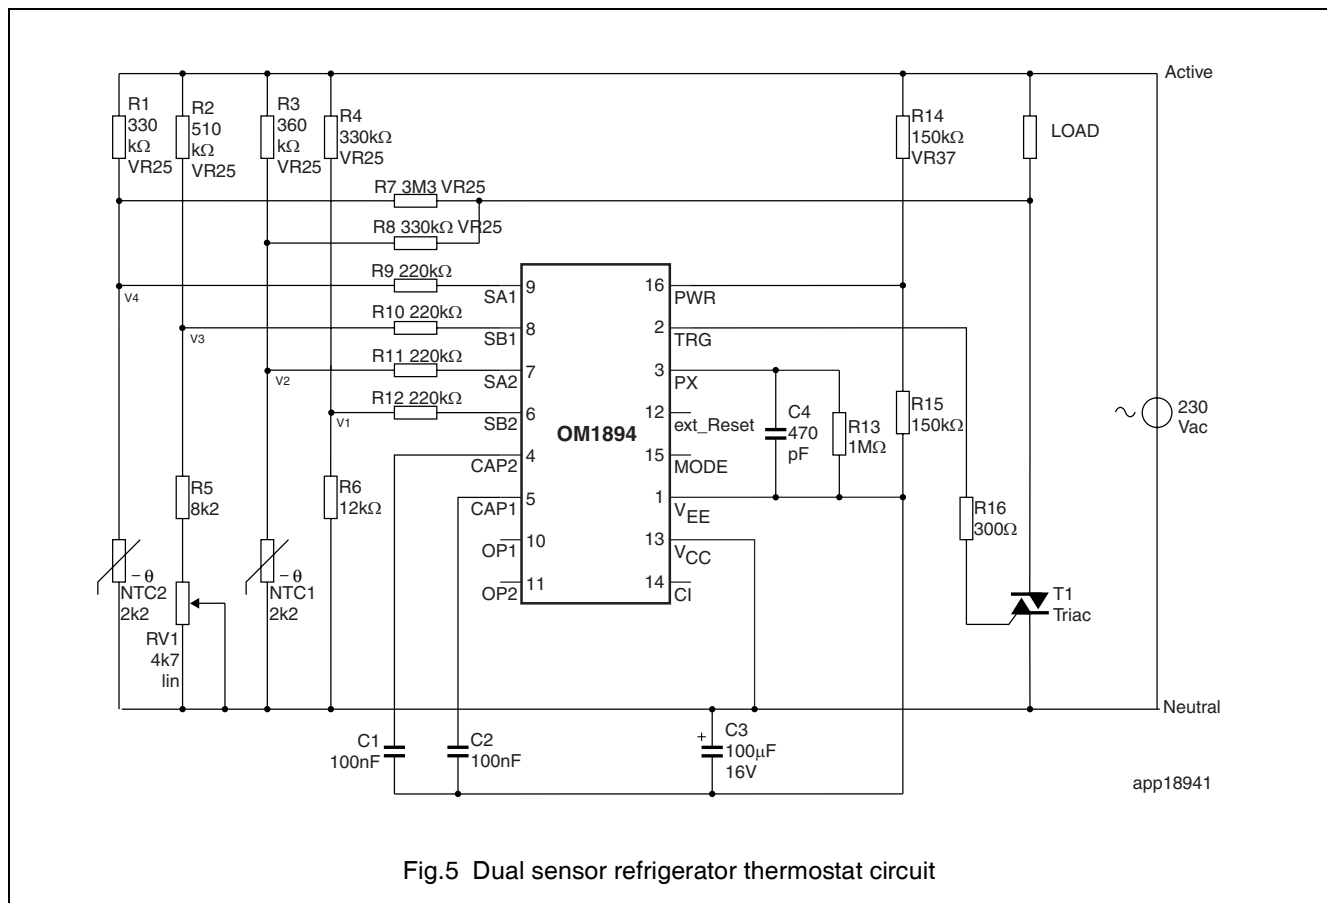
Active

R1 330 kΩ VR25

R2 510 kΩ VR25

R3 360 kΩ VR25

R4 330kΩ VR25

R14 150kΩ VR37

LOAD

R7 3M3 VR25

R8 330kΩ VR25

R9 220kΩ

R10 220kΩ

R11 220kΩ

R12 220kΩ

V4

V3

V2

V1

SA1 9

SB1 8

SA2 7

SB2 6

CAP2 4

CAP1 5

OP1 10

OP2 11

16 PWR

2 TRG

3 PX

12 ext_Reset

15 MODE

1 $V_{EE}$

13 $V_{CC}$

14 CI

OM1894

C4 470 pF

R13 1MΩ

R15 150kΩ

R16 300Ω

230 Vac

R5 8k2

R6 12kΩ

$-\theta$ NTC2 2k2

RV1 4k7 lin

$-\theta$ NTC1 2k2

T1 Triac

Neutral

C1 100nF

C2 100nF

+ C3 100μF 16V

app18941

Fig.5 Dual sensor refrigerator thermostat circuit